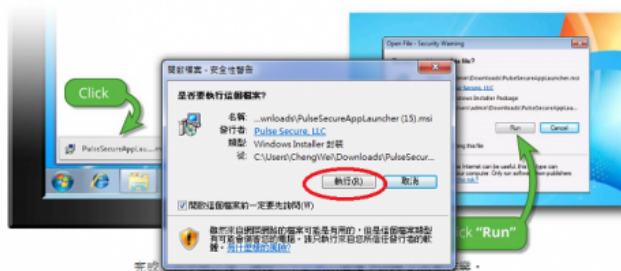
Click

PulseSecureAppLau...

開啟檔案 - 安全性警告

是否要執行這個檔案?

名稱: ...wnloads\PulseSecureAppLauncher (15).msi
發行者: Pulse Secure, LLC
類型: Windows Installer 封裝
從: C:\Users\ChengWei\Downloads\PulseSecur...

執行(R)
取消

開啟這個檔案前一定要先詢問(W)

雖然來自網際網路的檔案可能是有用的，但是這個檔案類型可能會傷害您的電腦。請只執行來自您所信任發行者的軟體。有何風險?

Open File - Security Warning

...file?

...\Downloads\PulseSecureAppLauncher.msi

...Windows Installer Package

...\admin\Downloads\PulseSecureAppLa...

Run
Cancel

...Internet can be useful, this file type ...your computer. Only run software from publishers

Click "Run"